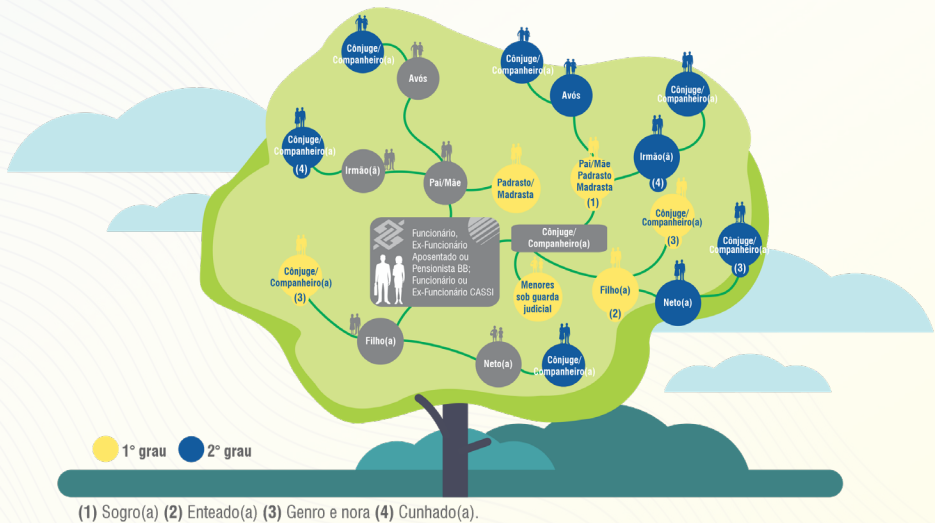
Cônjuge/ Companheiro(a)

Avós

Cônjuge/ Companheiro(a)

Avós

Cônjuge/ Companheiro(a)

Cônjuge/ Companheiro(a) (4)

Irmão(ã)

Pai/Mãe

Padrasto/ Madrasta

Pai/Mãe Padrasto Madrasta (1)

Irmão(ã) (4)

Cônjuge/ Companheiro(a) (3)

Cônjuge/ Companheiro(a) (3)

Funcionário, Ex-Funcionário Aposentado ou Pensionista BB; Funcionário ou Ex-Funcionário CASSI

Cônjuge/ Companheiro(a)

Cônjuge/ Companheiro(a) (3)

Menores sob guarda judicial

Filho(a) (2)

Neto(a)

Filho(a)

Neto(a)

Cônjuge/ Companheiro(a)

1° grau 2° grau

(1) Sogro(a) (2) Enteado(a) (3) Genro e nora (4) Cunhado(a).